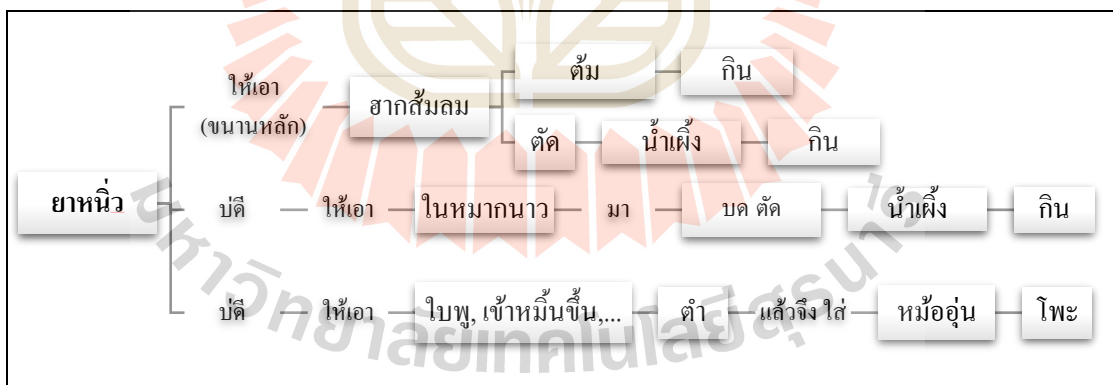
ยาหนิ่ว

ให้เอา (ขนานหลัก) ฮากส้มลม ต้ม กิน

ตัด น้ำเผิ้ง กิน

บ่ดี ให้เอา ในหมากนาว มา บด ตัด น้ำเผิ้ง กิน

บ่ดี ให้เอา ใบพูเ, เข้าหมิ้นขึ้น,... ตำ แล้วจึง ใส่ หม้ออุ่น โพะ

มหาวิทยาลัยเทคโนโลยีสุรนารี